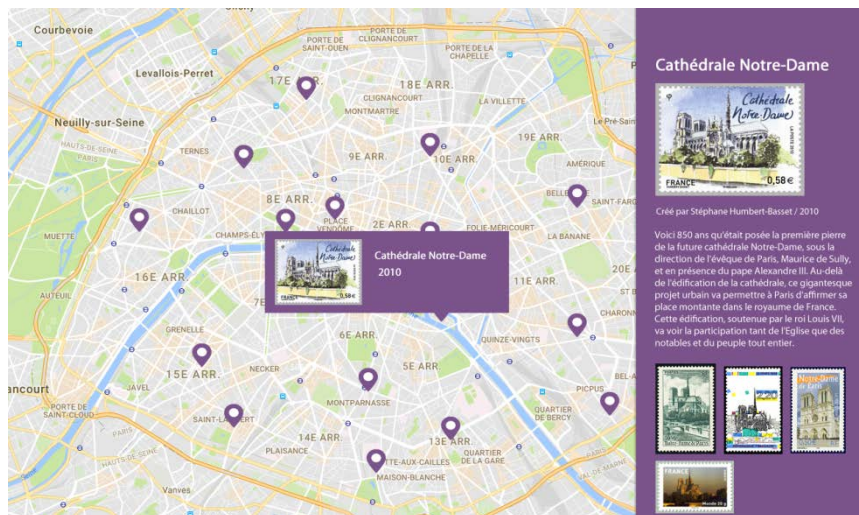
Courbevoie
Levallois-Perret
Neuilly-sur-Seine
PORTE DE SAINT-OUEN
PORTE DE CLIGNANCOURT
PORTE DE LA CHAPELLE
17E ARR.
18E ARR.
CLIGNANCOURT
MONTMARTRE
LA VILLETTE
Le Pré-Saint
TERNES
9E ARR.
10E ARR.
19E ARR.
AMÉRIQUE
HAUTS-DE-SEINE
PARIS
8E ARR.
CHAILLOT
PLACE VENDÔME
BELLEVILLE
SAINT-FARG
MUETTE
CHAMPS-ÉLY
2E ARR.
FOLIE-MÉRICOURT
LA BANANE
16E ARR.
AUTEUIL
GRENELLE
6E ARR.
CHARONN
QUINZE-VINGTS
15E ARR.
JAVEL
NECKER
5E ARR.
BEL
PICPUS
ancourt
PORTE DE SAINT-CLOUD
MONTPARNASSE
SAINT-LAMBERT
14E ARR.
13E ARR.
QUARTIER DE BERCY
PLAISANCE
QUARTIER DE LA GARE
TE-AUX-CAILLES
MAISON-BLANCHE
Vanves
HAUTS-DE-SEINE

Cathédrale Notre-Dame
2010

Cathédrale Notre-Dame
Cathédrale Notre-Dame
FRANCE
0,58€
Créé par Stéphane Humbert-Basset / 2010
Voici 850 ans qu'était posée la première pierre de la future cathédrale Notre-Dame, sous la direction de l'évêque de Paris, Maurice de Sully, et en présence du pape Alexandre III. Au-delà de l'édification de la cathédrale, ce gigantesque projet urbain va permettre à Paris d'affirmer sa place montante dans le royaume de France. Cette édification, soutenue par le roi Louis VII, va voir la participation tant de l'Église que des notables et du peuple tout entier.
Notre-Dame de Paris
FRANCE